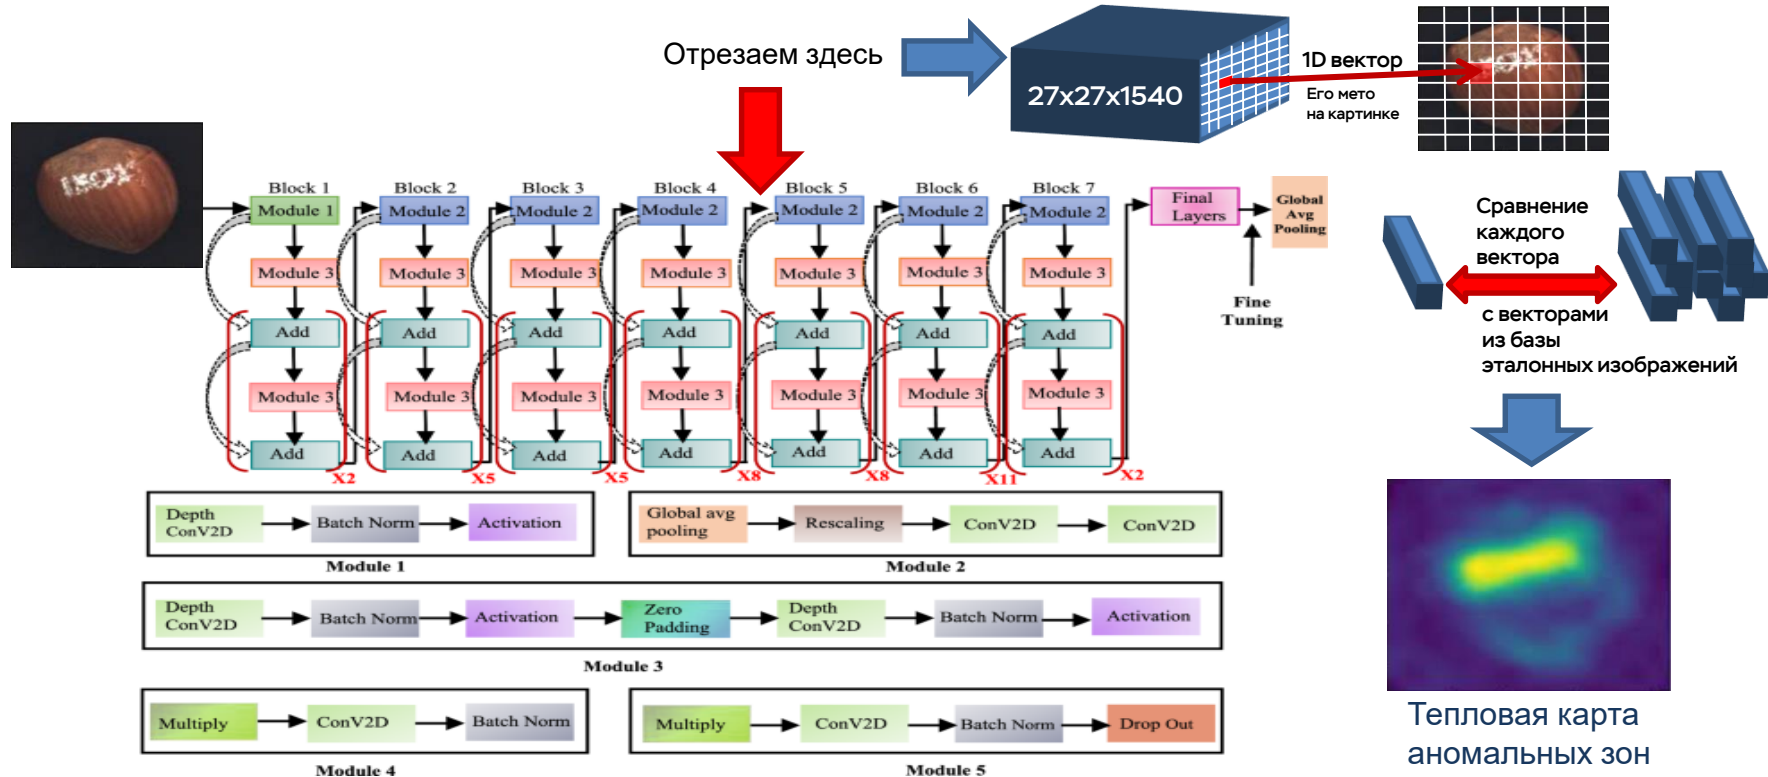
Отрезаем здесь

27x27x1540

1D вектор

Его мето на картинке

Block 1
Module 1
Module 3
Add
Module 3
Add
X2

Block 2
Module 2
Module 3
Add
Module 3
Add
X5

Block 3
Module 2
Module 3
Add
Module 3
Add
X5

Block 4
Module 2
Module 3
Add
Module 3
Add
X8

Block 5
Module 2
Module 3
Add
Module 3
Add
X8

Block 6
Module 2
Module 3
Add
Module 3
Add
X11

Block 7
Module 2
Module 3
Add
Module 3
Add
X2

Final Layers

Global Avg Pooling

Fine Tuning

Сравнение каждого вектора

с векторами из базы эталонных изображений

Depth ConV2D → Batch Norm → Activation
Module 1

Global avg pooling → Rescaling → ConV2D → ConV2D
Module 2

Depth ConV2D → Batch Norm → Activation → Zero Padding → Depth ConV2D → Batch Norm → Activation
Module 3

Multiply → ConV2D → Batch Norm
Module 4

Multiply → ConV2D → Batch Norm → Drop Out
Module 5

Тепловая карта аномальных зон